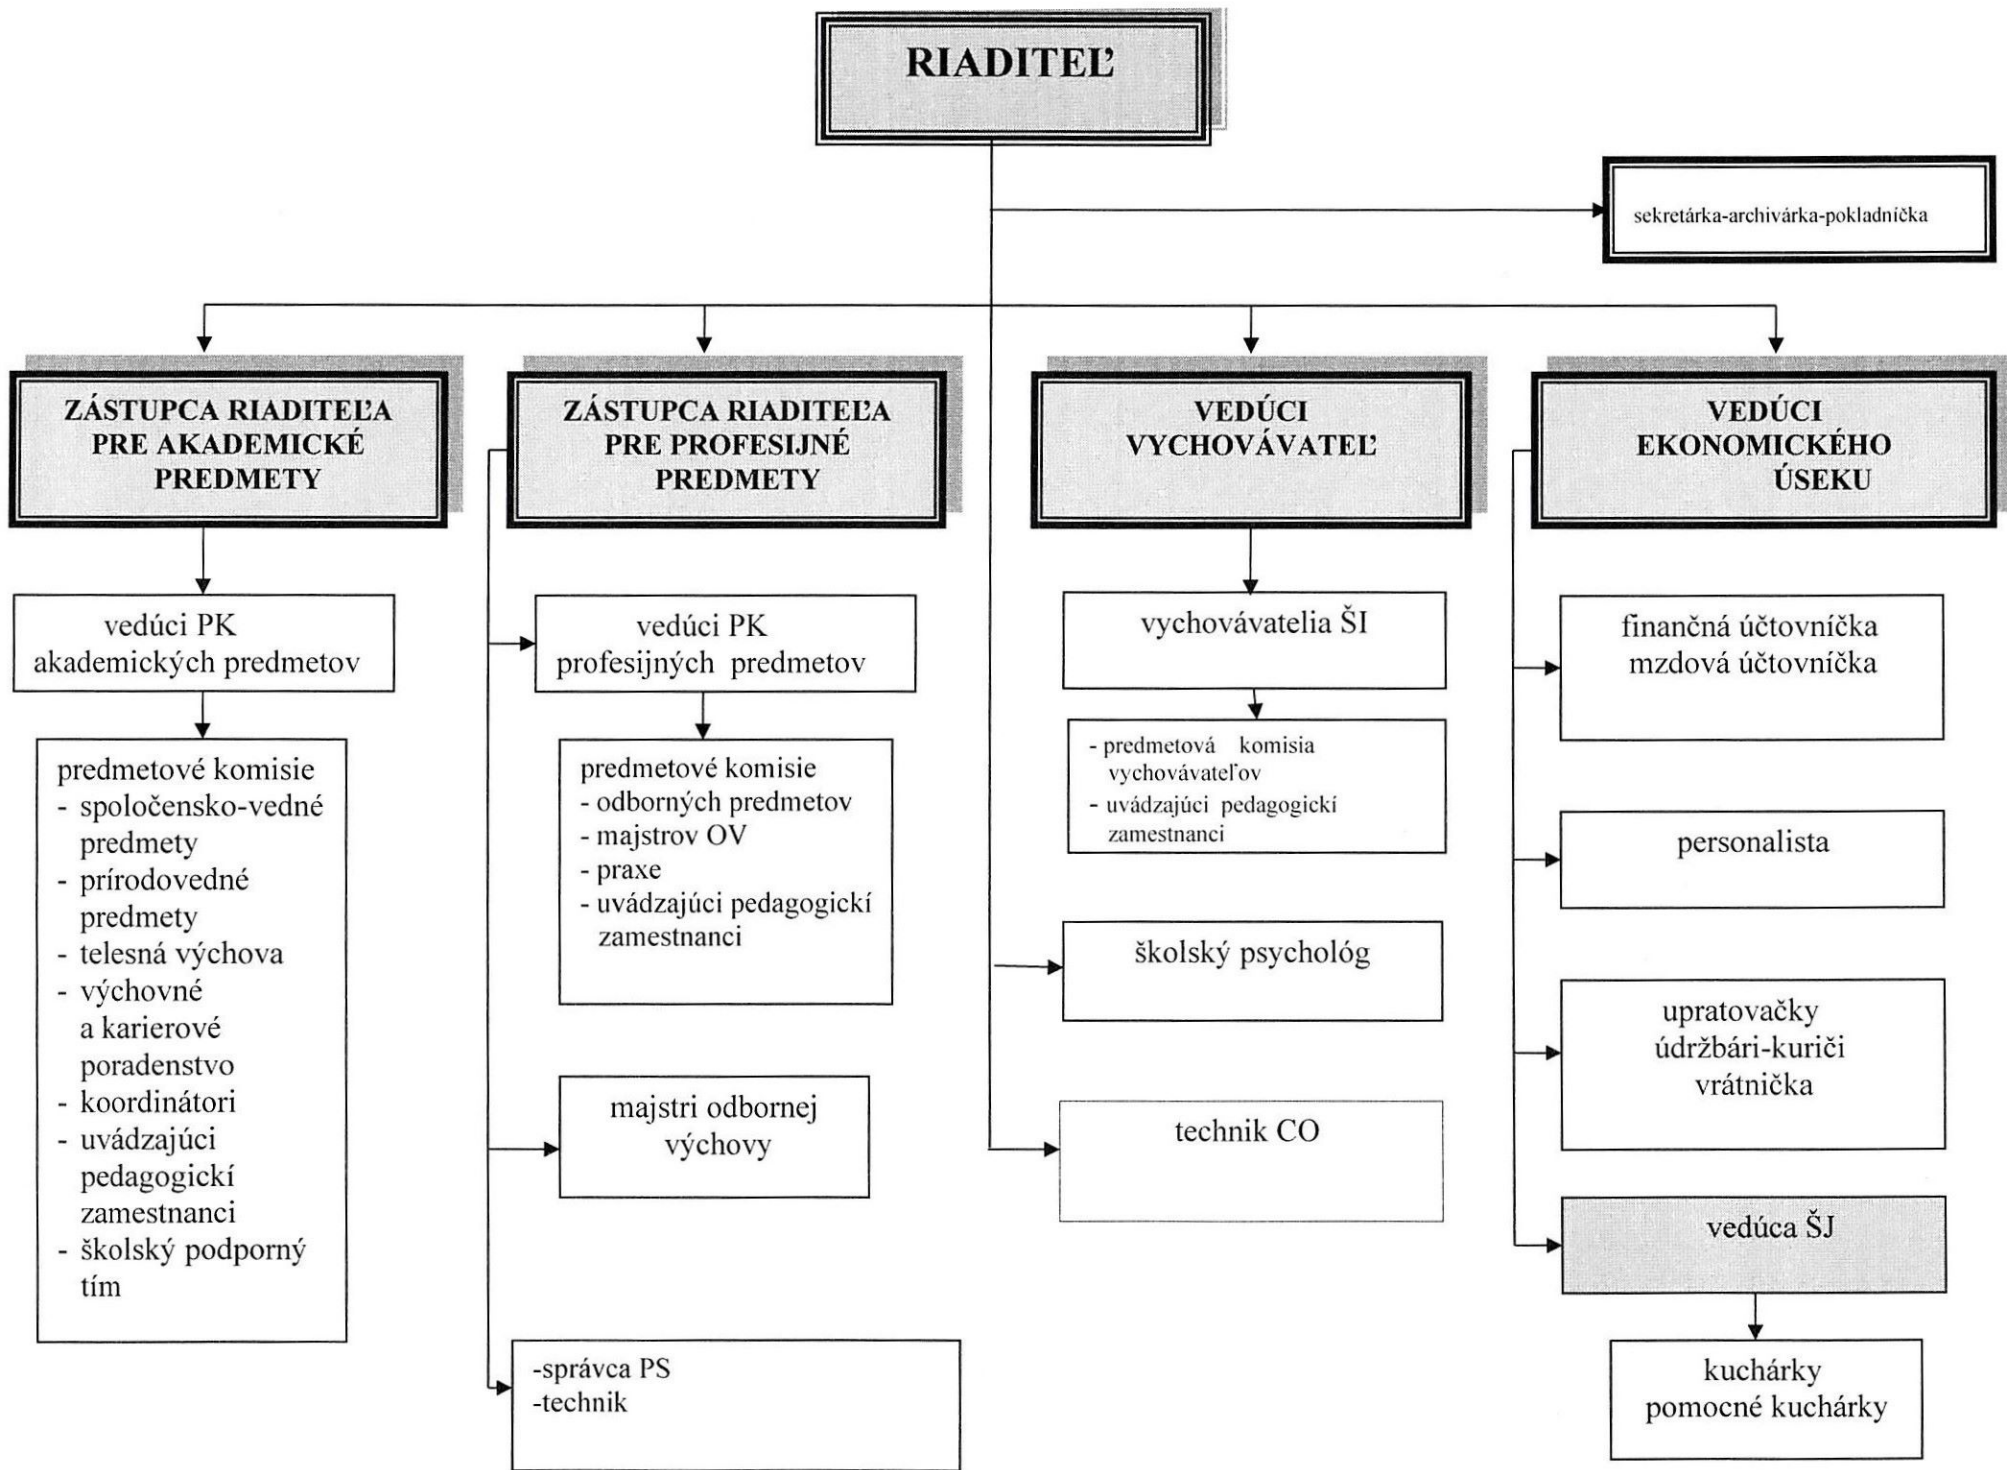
RIADITEĽ

sekretárka-archivárka-pokladníčka

ZÁSTUPCA RIADITEĽA PRE AKADEMICKÉ PREDMETY

vedúci PK akademických predmetov

predmetové komisie
- spoločensko-vedné predmety
- prírodovedné predmety
- telesná výchova
- výchovné a karierové poradenstvo
- koordinátori
- uvádzajúci pedagogickí zamestnanci
- školský podporný tím

ZÁSTUPCA RIADITEĽA PRE PROFESIJNÉ PREDMETY

vedúci PK profesijných predmetov

predmetové komisie
- odborných predmetov
- majstrov OV
- praxe
- uvádzajúci pedagogickí zamestnanci

majstri odbornej výchovy

-správca PS
-technik

VEDÚCI VYCHOVÁVATEĽ

vychovávatelia ŠI

- predmetová komisia vychovávateľov
- uvádzajúci pedagogickí zamestnanci

školský psychológ

technik CO

VEDÚCI EKONOMICKÉHO ÚSEKU

finančná účtovníčka
mzdová účtovníčka

personalista

upratovačky
údržbári-kuriči
vrátnička

vedúca ŠJ

kuchárky
pomocné kuchárky